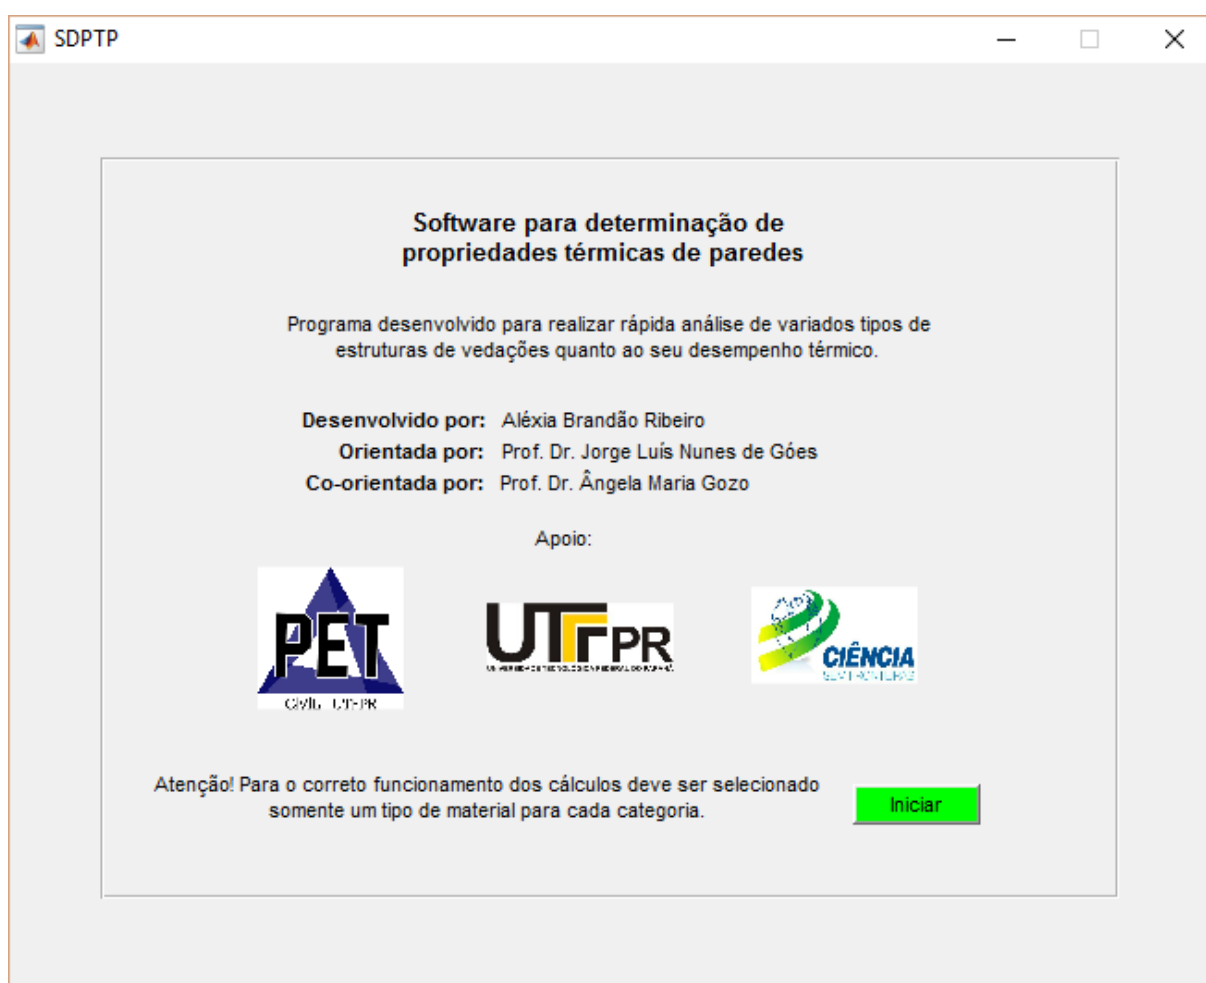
SDPTP

Software para determinação de propriedades térmicas de paredes

Programa desenvolvido para realizar rápida análise de variados tipos de estruturas de vedações quanto ao seu desempenho térmico.

Desenvolvido por: Aléxia Brandão Ribeiro
Orientada por: Prof. Dr. Jorge Luís Nunes de Góes
Co-orientada por: Prof. Dr. Ângela Maria Gozo

Apoio:

PET
CIVIL - UTFPR

UTFPR
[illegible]

CIÊNCIA
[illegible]

Atenção! Para o correto funcionamento dos cálculos deve ser selecionado somente um tipo de material para cada categoria.

Iniciar